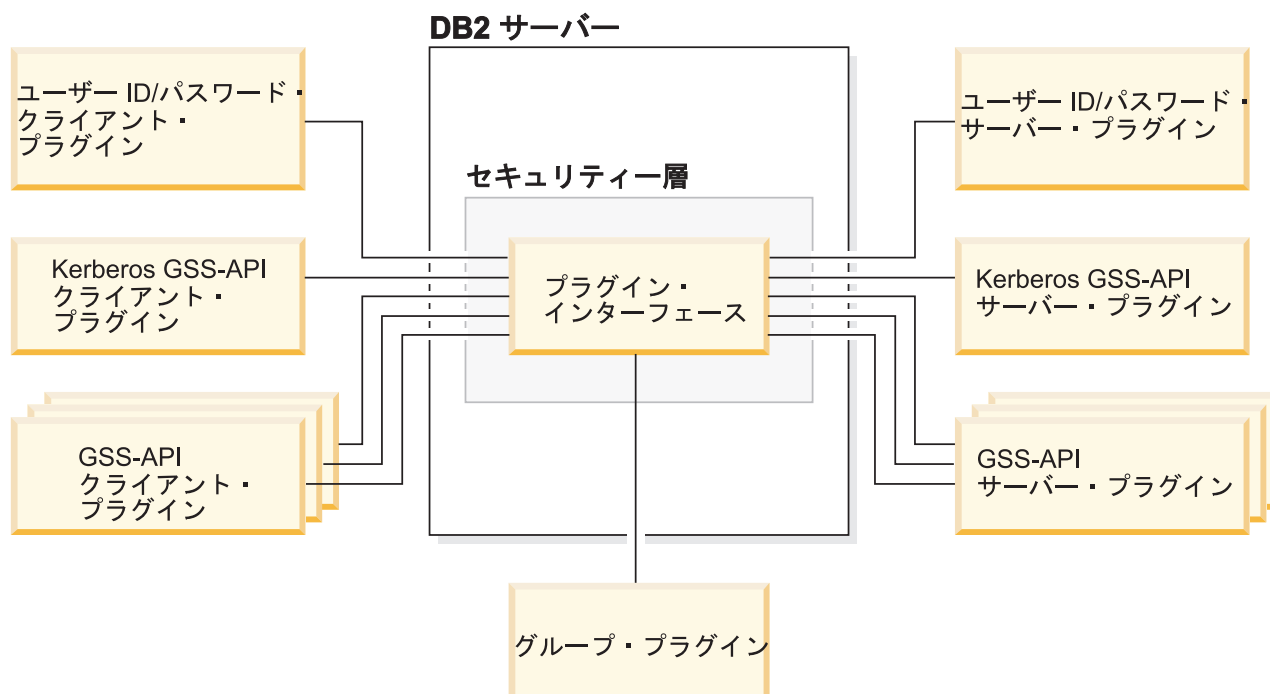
DB2 サーバー

ユーザー ID/パスワード・クライアント・プラグイン

Kerberos GSS-API クライアント・プラグイン

GSS-API クライアント・プラグイン

セキュリティー層

プラグイン・インターフェース

ユーザー ID/パスワード・サーバー・プラグイン

Kerberos GSS-API サーバー・プラグイン

GSS-API サーバー・プラグイン

グループ・プラグイン